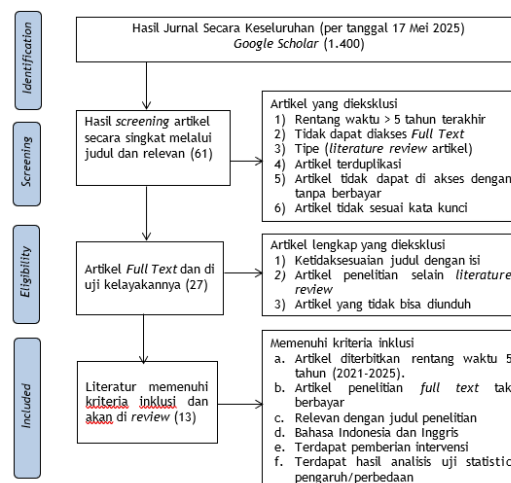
Identification

Hasil Jurnal Secara Keseluruhan (per tanggal 17 Mei 2025)
Google Scholar (1.400)

Screening

Hasil screening artikel secara singkat melalui judul dan relevan (61)

Artikel yang dieksklusi
1) Rentang waktu > 5 tahun terakhir
2) Tidak dapat diakses Full Text
3) Tipe (literature review artikel)
4) Artikel terduplikasi
5) Artikel tidak dapat di akses dengan tanpa berbayar
6) Artikel tidak sesuai kata kunci

Eligibility

Artikel Full Text dan di uji kelayakannya (27)

Artikel lengkap yang dieksklusi
1) Ketidaksesuaian judul dengan isi
2) Artikel penelitian selain literature review
3) Artikel yang tidak bisa diunduh

Included

Literatur memenuhi kriteria inklusi dan akan di review (13)

Memenuhi kriteria inklusi
a. Artikel diterbitkan rentang waktu 5 tahun (2021-2025).
b. Artikel penelitian full text tak berbayar
c. Relevan dengan judul penelitian
d. Bahasa Indonesia dan Inggris
e. Terdapat pemberian intervensi
f. Terdapat hasil analisis uji statistic pengaruh/perbedaan